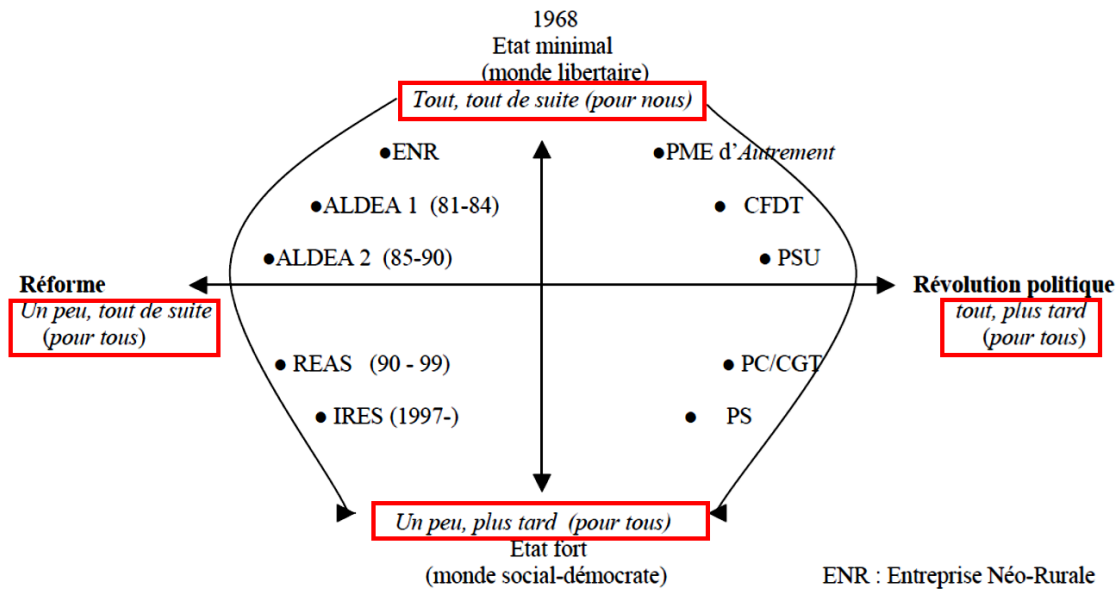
1968
Etat minimal
(monde libertaire)
Tout, tout de suite (pour nous)

ENR
ALDEA 1 (81-84)
ALDEA 2 (85-90)

PME d'Autrement
CFDT
PSU

Réforme
Un peu, tout de suite
(pour tous)

Révolution politique
tout, plus tard
(pour tous)

REAS (90 - 99)
IRES (1997-)

PC/CGT
PS

Un peu, plus tard (pour tous)
Etat fort
(monde social-démocrate)

ENR : Entreprise Néo-Rurale